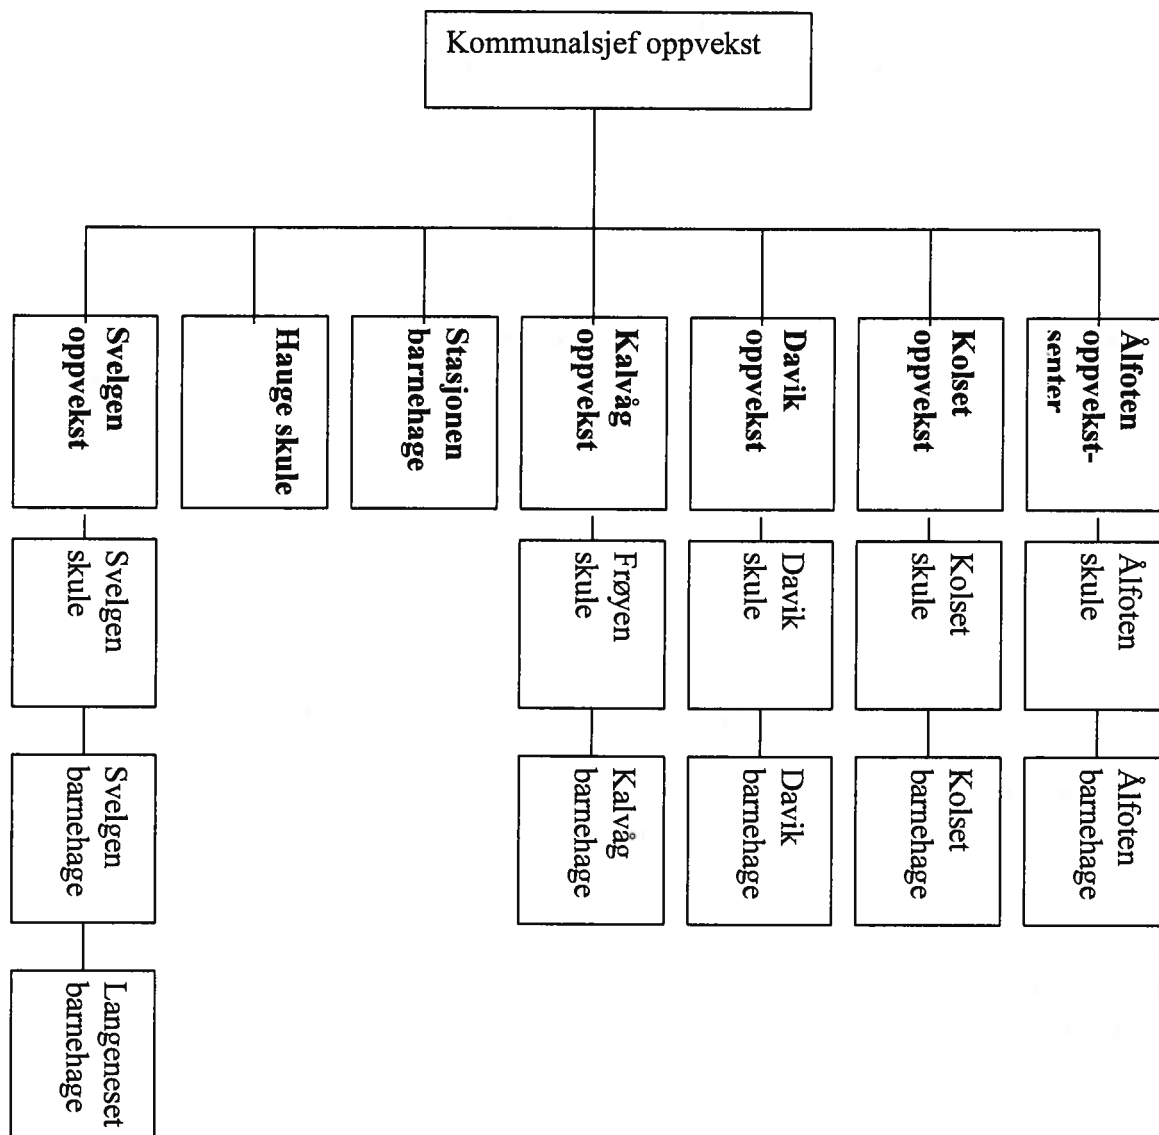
Kommunalsjef oppvekst

Svelgen oppvekst

Hauge skule

Stasjonen barnehage

Kalvåg oppvekst

Davik oppvekst

Kolset oppvekst

Ålfoten oppvekstsenter

Svelgen skule

Svelgen barnehage

Langeneset barnehage

Frøyen skule

Kalvåg barnehage

Davik skule

Davik barnehage

Kolset skule

Kolset barnehage

Ålfoten skule

Ålfoten barnehage